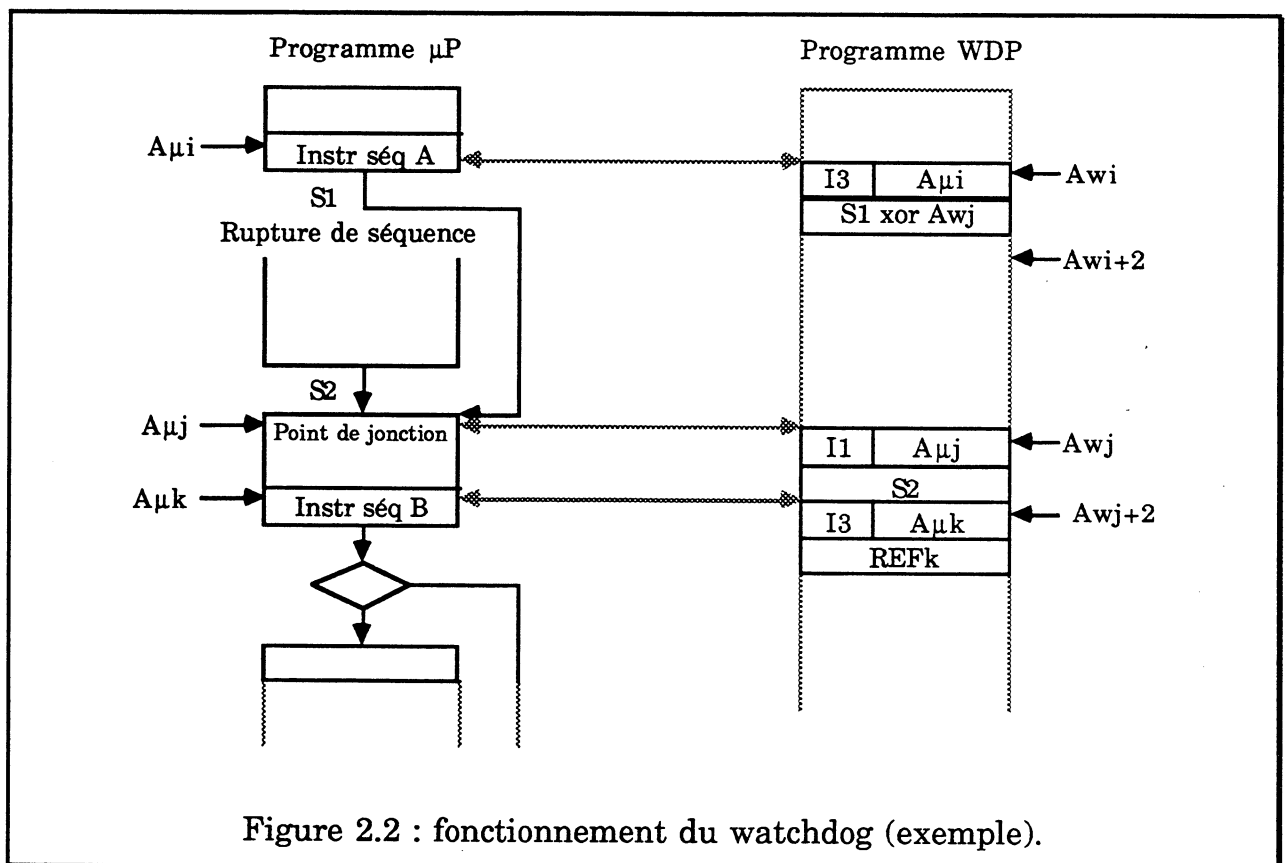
Programme μP

Programme WDP

Aμi

Instr séq A

S1

Rupture de séquence

I3 | Aμi

S1 xor Awj

Awi

Awi+2

S2

Aμj

Point de jonction

Aμk

Instr séq B

I1 | Aμj

S2

I3 | Aμk

REFk

Awj

Awj+2

Figure 2.2 : fonctionnement du watchdog (exemple).